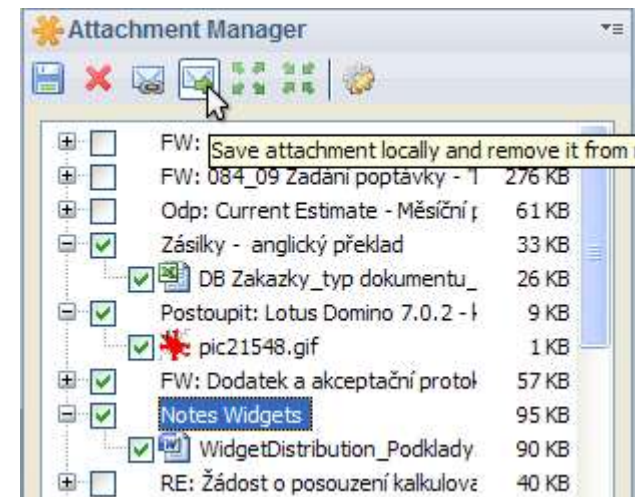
Attachment Manager

FW: Save attachment locally and remove it from

FW: 084_09 Zadání poptávky - 276 KB

Odp: Current Estimate - Měsíční 61 KB

Zásilky - anglický překlad 33 KB

DB Zakazky_typ dokumentu_ 26 KB

Postoupit: Lotus Domino 7.0.2 - 9 KB

pic21548.gif 1 KB

FW: Dodatek a akceptační protol 57 KB

Notes Widgets 95 KB

WidgetDistribution_Podklady 90 KB

RE: Žádost o posouzení kalkulova 40 KB